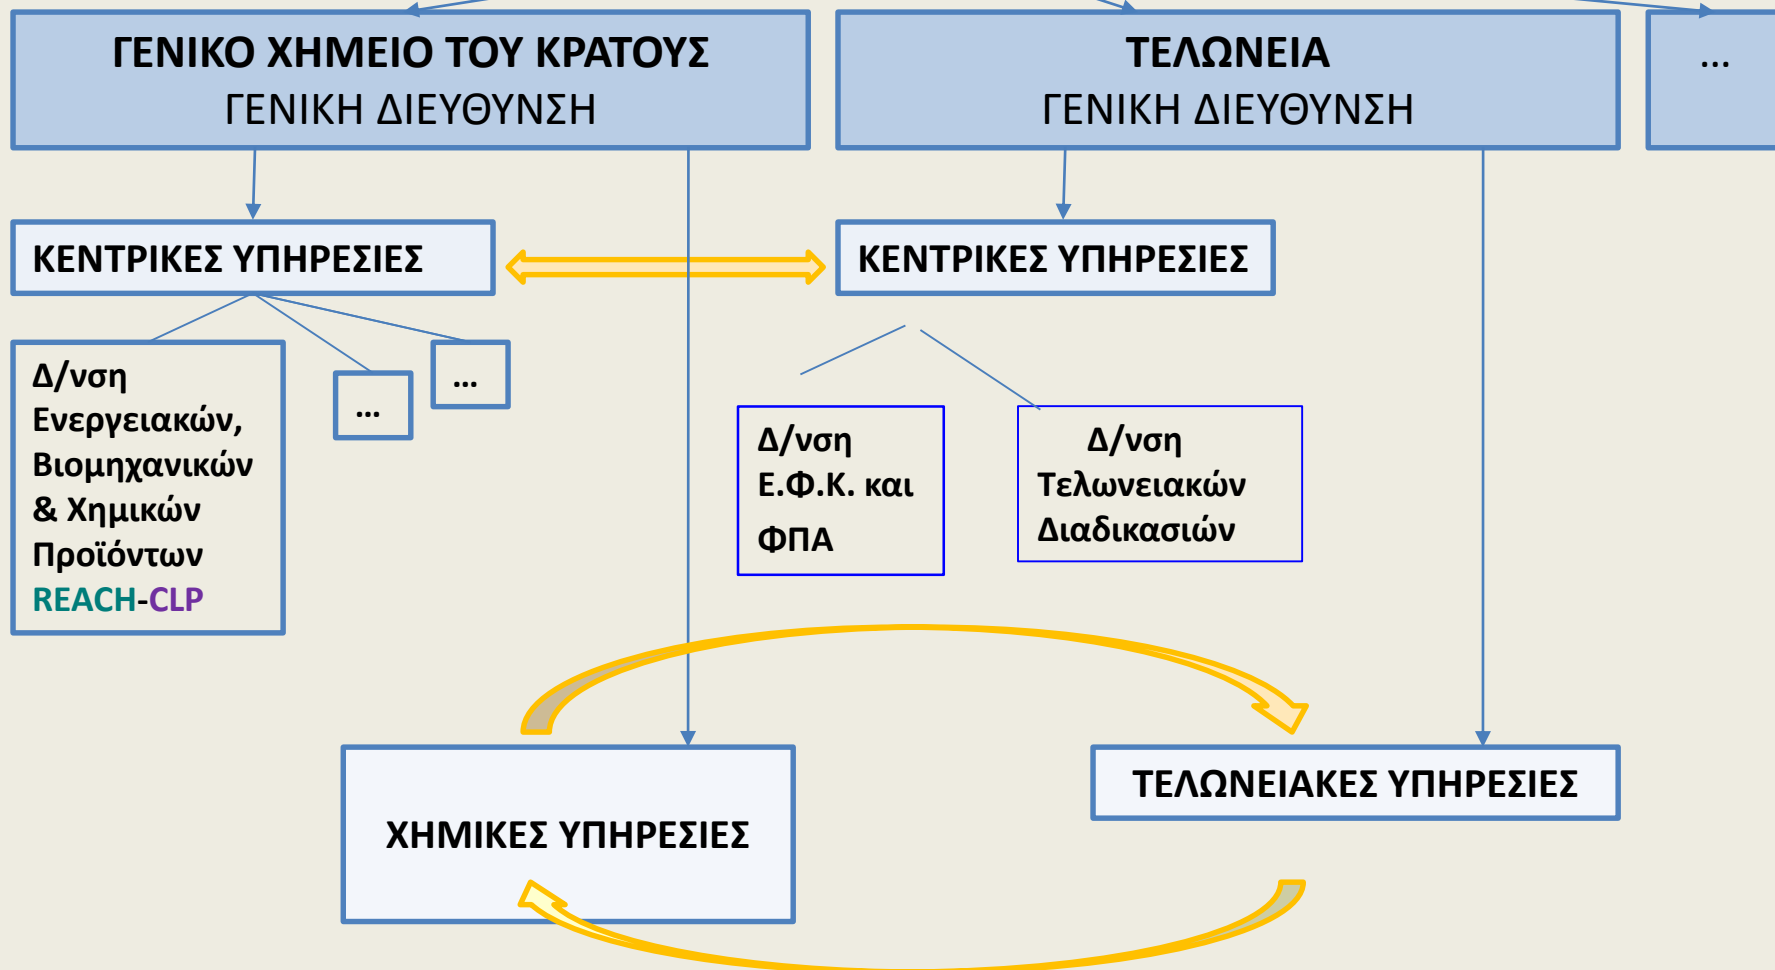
ΓΕΝΙΚΟ ΧΗΜΕΙΟ ΤΟΥ ΚΡΑΤΟΥΣ
ΓΕΝΙΚΗ ΔΙΕΥΘΥΝΣΗ

ΤΕΛΩΝΕΙΑ
ΓΕΝΙΚΗ ΔΙΕΥΘΥΝΣΗ

...

ΚΕΝΤΡΙΚΕΣ ΥΠΗΡΕΣΙΕΣ

ΚΕΝΤΡΙΚΕΣ ΥΠΗΡΕΣΙΕΣ

Δ/νση Ενεργειακών, Βιομηχανικών & Χημικών Προϊόντων REACH-CLP

...

...

Δ/νση Ε.Φ.Κ. και ΦΠΑ

Δ/νση Τελωνειακών Διαδικασιών

ΧΗΜΙΚΕΣ ΥΠΗΡΕΣΙΕΣ

ΤΕΛΩΝΕΙΑΚΕΣ ΥΠΗΡΕΣΙΕΣ